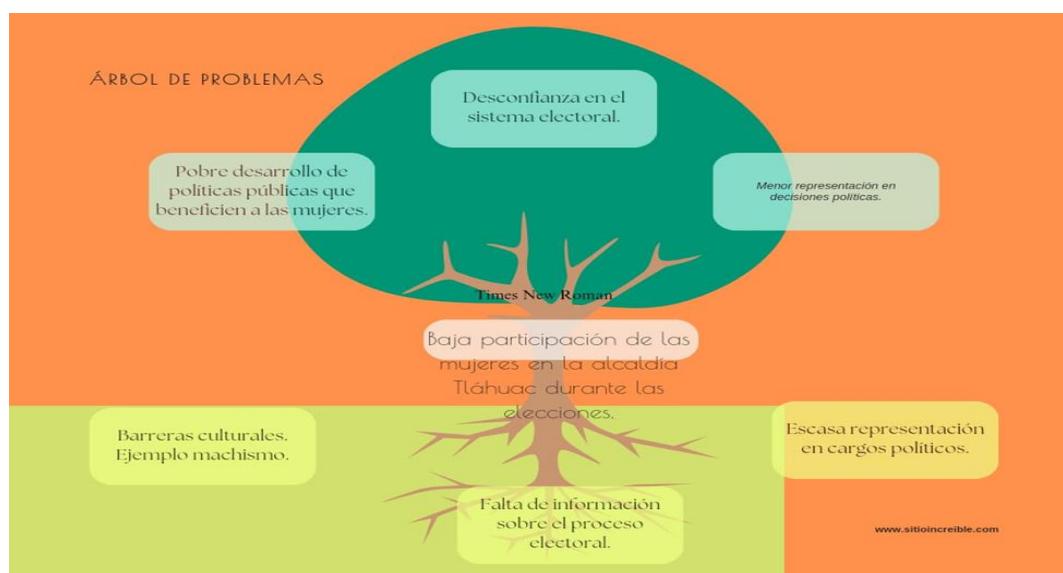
ÁRBOL DE PROBLEMAS

Desconfianza en el sistema electoral.

Pobre desarrollo de políticas públicas que beneficien a las mujeres.

Menor representación en decisiones políticas.

Times New Roman

Baja participación de las mujeres en la alcaldía Tláhuac durante las elecciones.

Barreras culturales. Ejemplo machismo.

Escasa representación en cargos políticos.

Falta de información sobre el proceso electoral.

www.sitioincreible.com